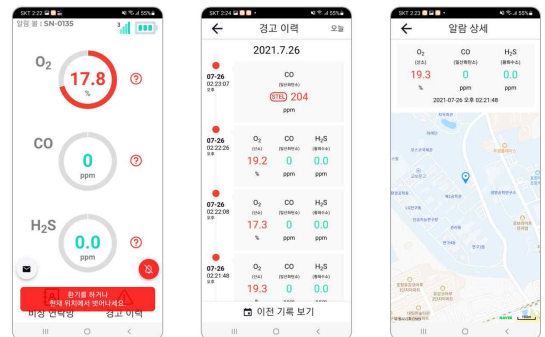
SKT 2:22 55%
알림 불 : SN-0135
3

$O_2$
17.8
%
?

CO
0
ppm
?

$H_2S$
0.0
ppm
?

환기를 하거나
현재 위치에서 벗어나세요
비상 연락망
경고 이력

SKT 2:24 55%
경고 이력
오늘
2021.7.26

07-26
02:23:07
오후
CO
(일산화탄소)
STEL 204
ppm

07-26
02:22:26
오후
$O_2$
(산소)
19.2
%
CO
(일산화탄소)
0
ppm
$H_2S$
(황화수소)
0.0
ppm

07-26
02:22:08
오후
$O_2$
(산소)
17.3
%
CO
(일산화탄소)
0
ppm
$H_2S$
(황화수소)
0.0
ppm

07-26
02:21:48
오후
$O_2$
(산소)
19.3
CO
(일산화탄소)
0
$H_2S$
(황화수소)
0.0

이전 기록 보기

SKT 2:23 55%
알람 상세
$O_2$
(산소)
19.3
%
CO
(일산화탄소)
0
ppm
$H_2S$
(황화수소)
0.0
ppm
2021-07-26 오후 02:21:48